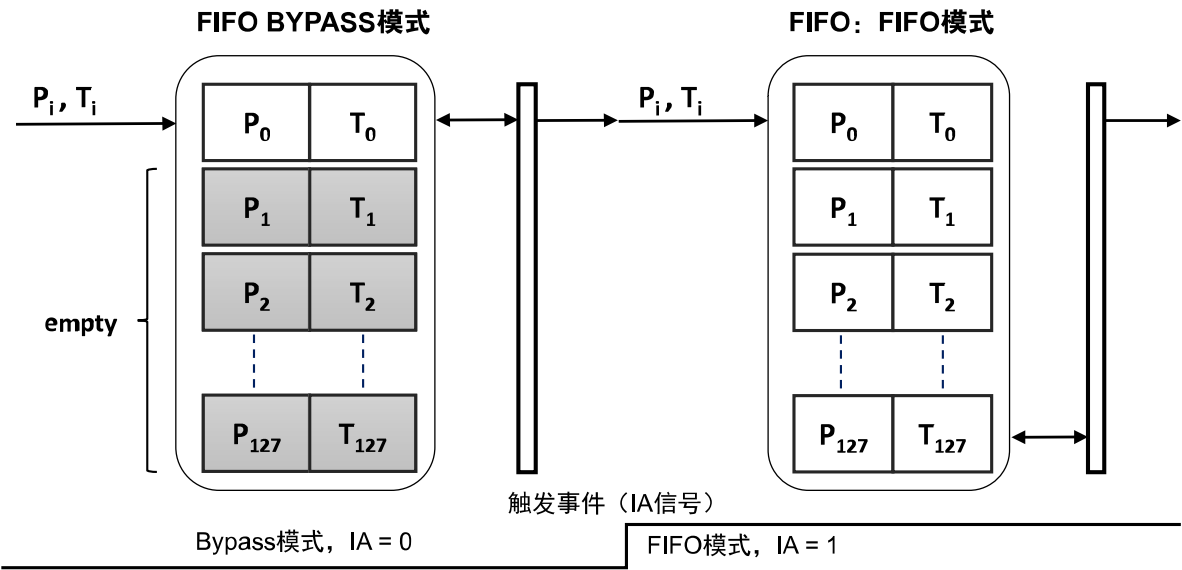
FIFO BYPASS模式

$P_i$, $T_i$

| $P_0$ | $T_0$ |
|---|---|
| $P_1$ | $T_1$ |
| $P_2$ | $T_2$ |
| $P_{127}$ | $T_{127}$ |

empty

FIFO：FIFO模式

$P_i$, $T_i$

| $P_0$ | $T_0$ |
|---|---|
| $P_1$ | $T_1$ |
| $P_2$ | $T_2$ |
| $P_{127}$ | $T_{127}$ |

触发事件（IA信号）

Bypass模式，IA = 0

FIFO模式，IA = 1